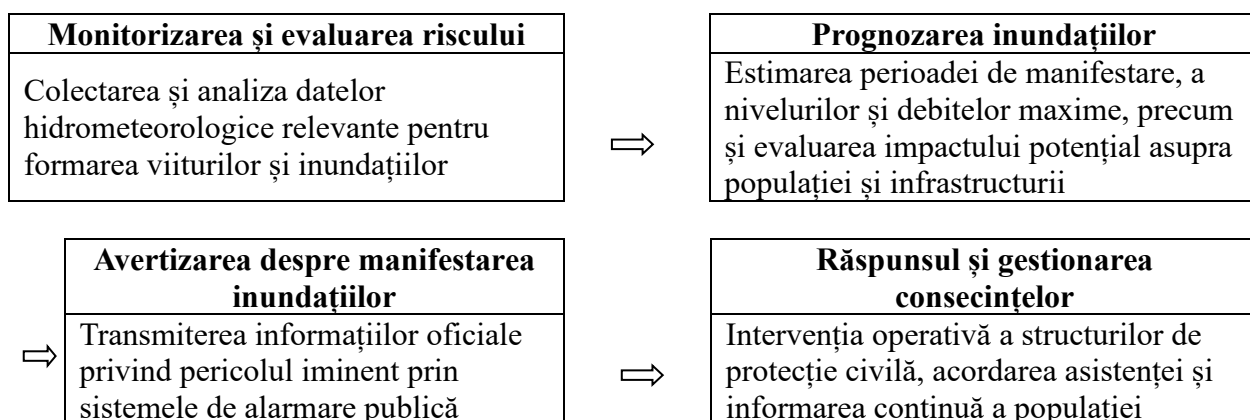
**Monitorizarea și evaluarea riscului**

Colectarea și analiza datelor hidrometeorologice relevante pentru formarea viiturilor și inundațiilor

⟹

**Prognozarea inundațiilor**

Estimarea perioadei de manifestare, a nivelurilor și debitelor maxime, precum și evaluarea impactului potențial asupra populației și infrastructurii

⟹

**Avertizarea despre manifestarea inundațiilor**

Transmiterea informațiilor oficiale privind pericolul iminent prin sistemele de alarmare publică

⟹

**Răspunsul și gestionarea consecințelor**

Intervenția operativă a structurilor de protecție civilă, acordarea asistenței și informarea continuă a populației